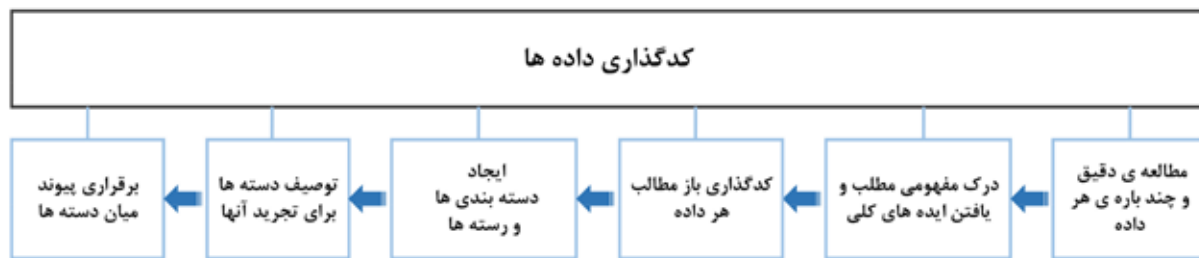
کدگذاری داده ها

مطالعه ی دقیق و چند باره ی هر داده

درک مفهومی مطلب و یافتن ایده های کلی

کدگذاری باز مطالب هر داده

ایجاد دسته بندی ها و رسته ها

توصیف دسته ها برای تجرید آنها

برقراری پیوند میان دسته ها